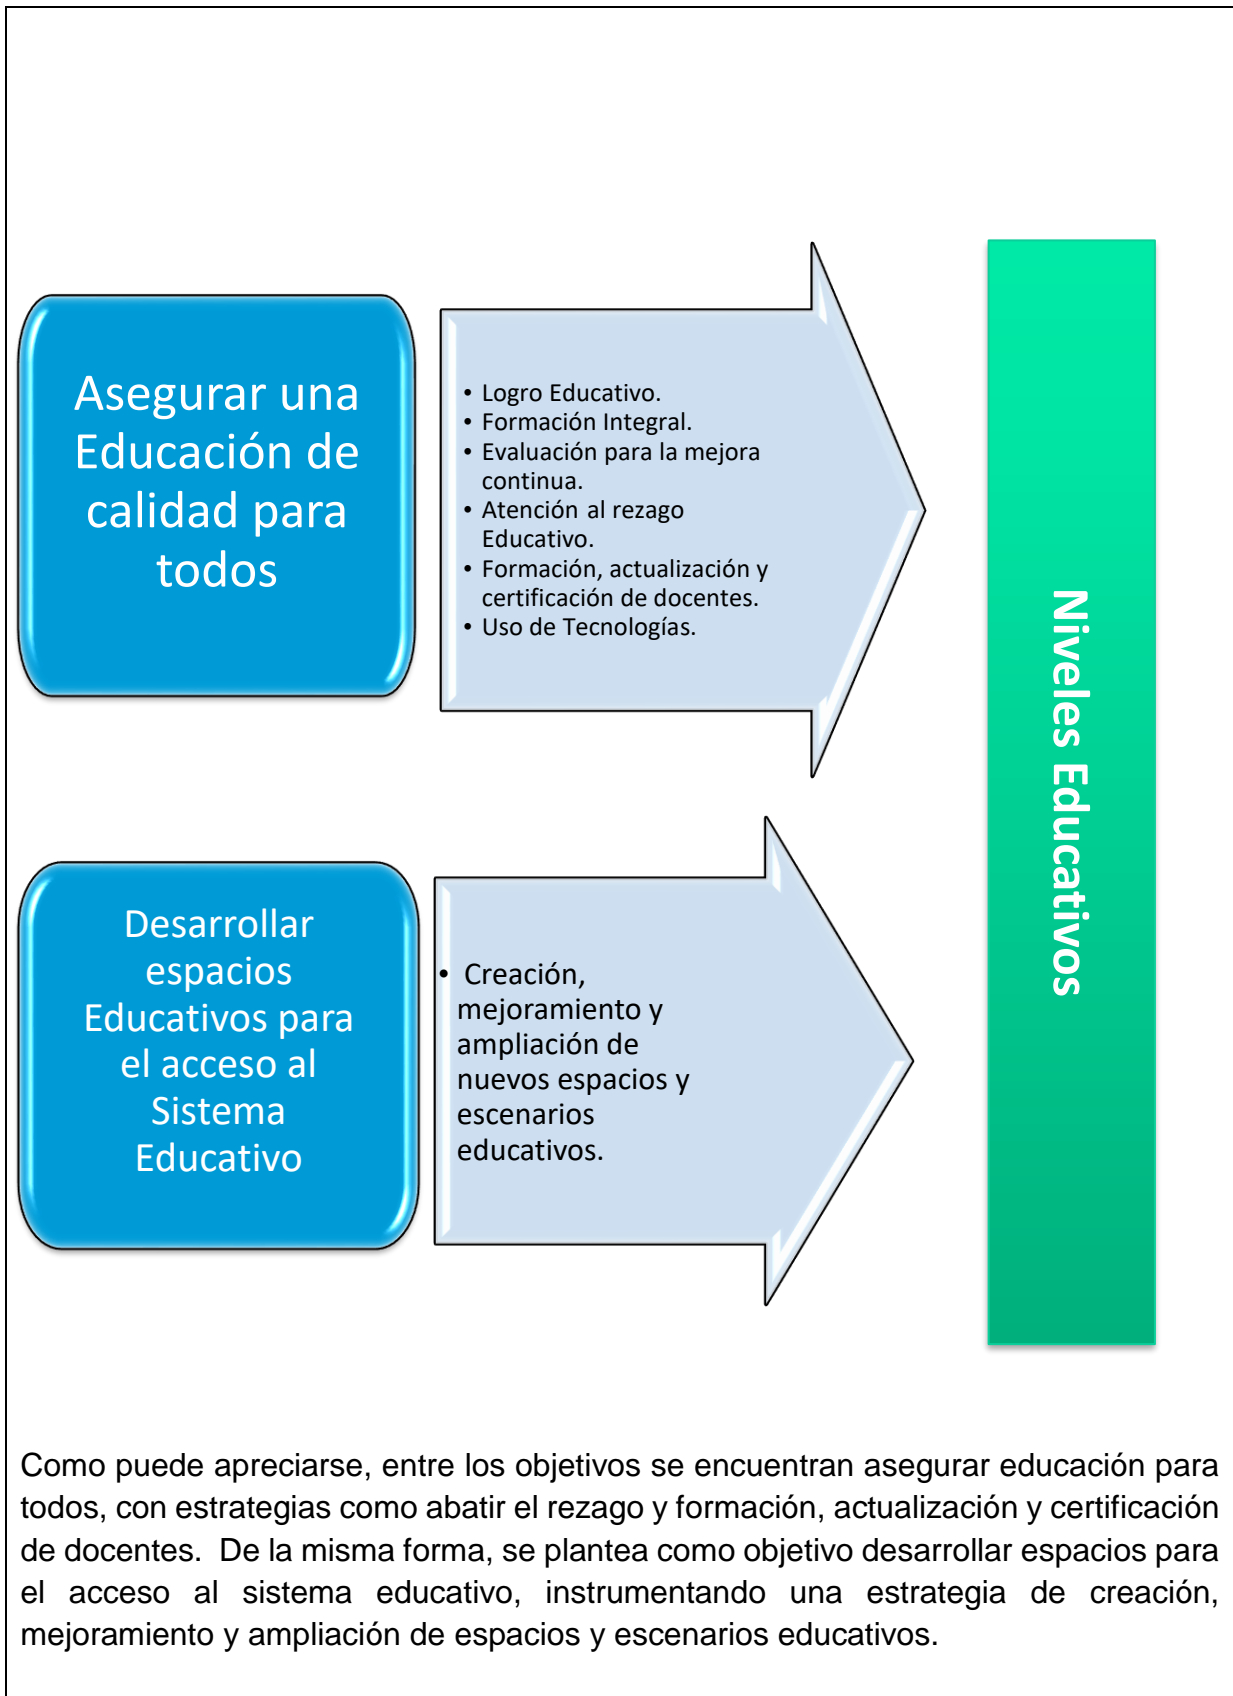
Asegurar una Educación de calidad para todos

• Logro Educativo.
• Formación Integral.
• Evaluación para la mejora continua.
• Atención al rezago Educativo.
• Formación, actualización y certificación de docentes.
• Uso de Tecnologías.

Niveles Educativos

Desarrollar espacios Educativos para el acceso al Sistema Educativo

• Creación, mejoramiento y ampliación de nuevos espacios y escenarios educativos.

Como puede apreciarse, entre los objetivos se encuentran asegurar educación para todos, con estrategias como abatir el rezago y formación, actualización y certificación de docentes. De la misma forma, se plantea como objetivo desarrollar espacios para el acceso al sistema educativo, instrumentando una estrategia de creación, mejoramiento y ampliación de espacios y escenarios educativos.